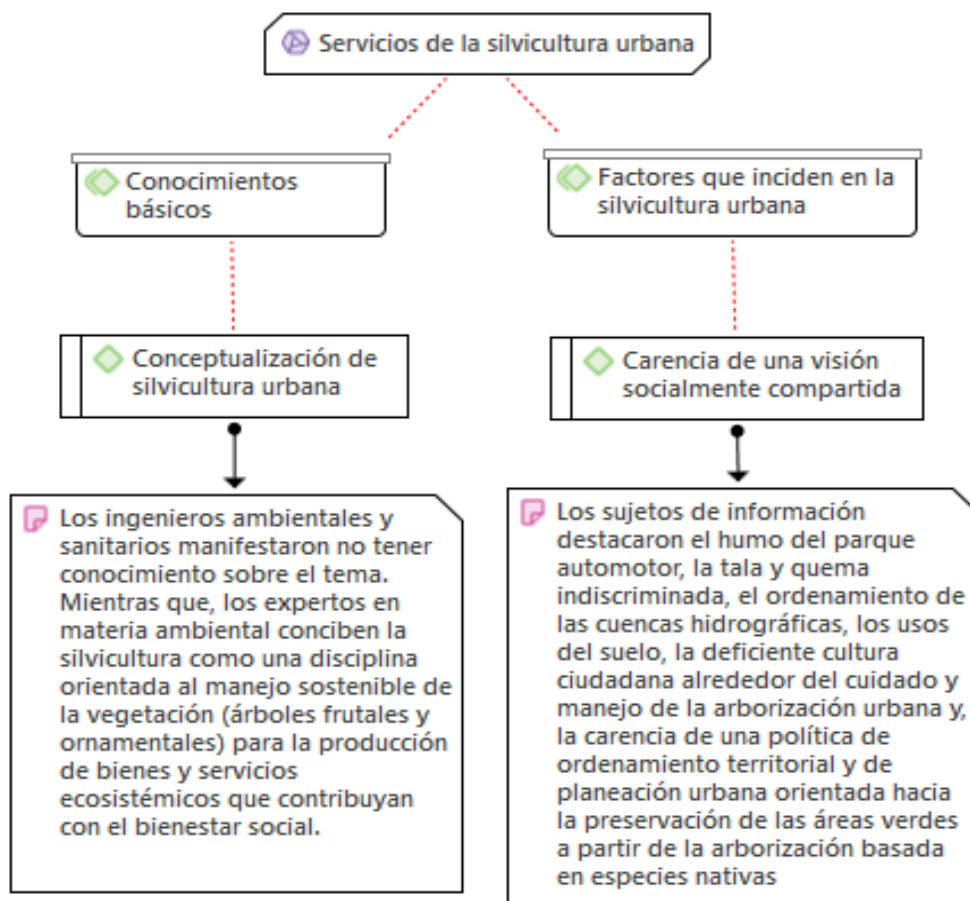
Servicios de la silvicultura urbana

Conocimientos básicos

Factores que inciden en la silvicultura urbana

Conceptualización de silvicultura urbana

Carencia de una visión socialmente compartida

Los ingenieros ambientales y sanitarios manifestaron no tener conocimiento sobre el tema. Mientras que, los expertos en materia ambiental conciben la silvicultura como una disciplina orientada al manejo sostenible de la vegetación (árboles frutales y ornamentales) para la producción de bienes y servicios ecosistémicos que contribuyan con el bienestar social.

Los sujetos de información destacaron el humo del parque automotor, la tala y quema indiscriminada, el ordenamiento de las cuencas hidrográficas, los usos del suelo, la deficiente cultura ciudadana alrededor del cuidado y manejo de la arborización urbana y, la carencia de una política de ordenamiento territorial y de planeación urbana orientada hacia la preservación de las áreas verdes a partir de la arborización basada en especies nativas